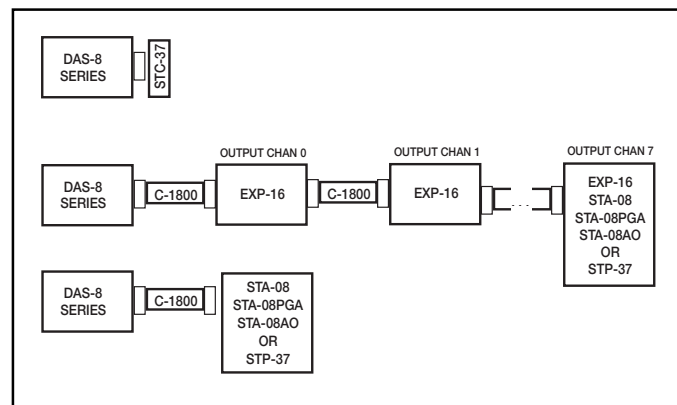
DAS-8 SERIES

STC-37

OUTPUT CHAN 0

OUTPUT CHAN 1

OUTPUT CHAN 7

DAS-8 SERIES

C-1800

EXP-16

C-1800

EXP-16

EXP-16
STA-08
STA-08PGA
STA-08AO
OR
STP-37

DAS-8 SERIES

C-1800

STA-08
STA-08PGA
STA-08AO
OR
STP-37